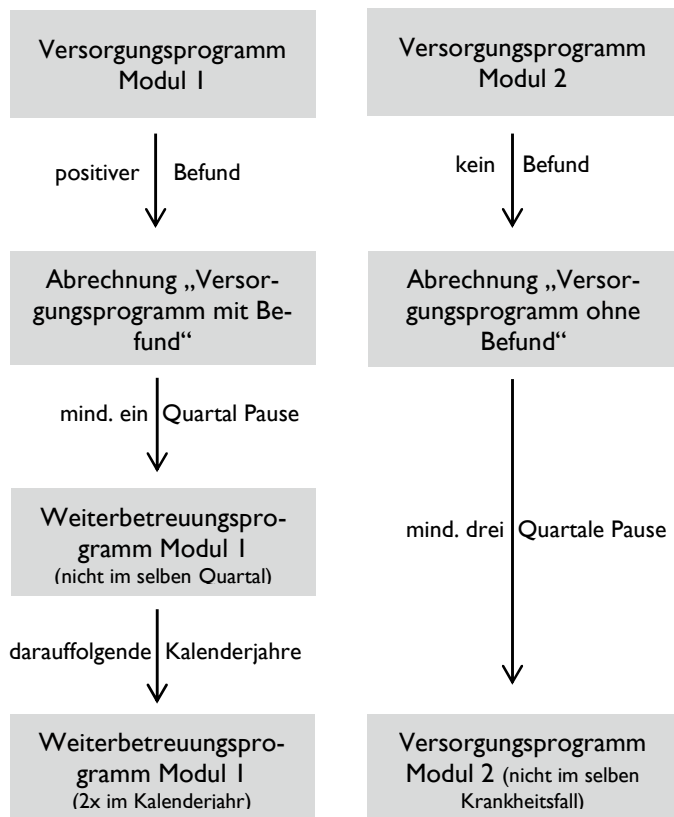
Versorgungsprogramm Modul 1

positiver Befund

Abrechnung „Versorgungsprogramm mit Befund“

mind. ein Quartal Pause

Weiterbetreuungsprogramm Modul 1 (nicht im selben Quartal)

darauffolgende Kalenderjahre

Weiterbetreuungsprogramm Modul 1 (2x im Kalenderjahr)

Versorgungsprogramm Modul 2

kein Befund

Abrechnung „Versorgungsprogramm ohne Befund“

mind. drei Quartale Pause

Versorgungsprogramm Modul 2 (nicht im selben Krankheitsfall)